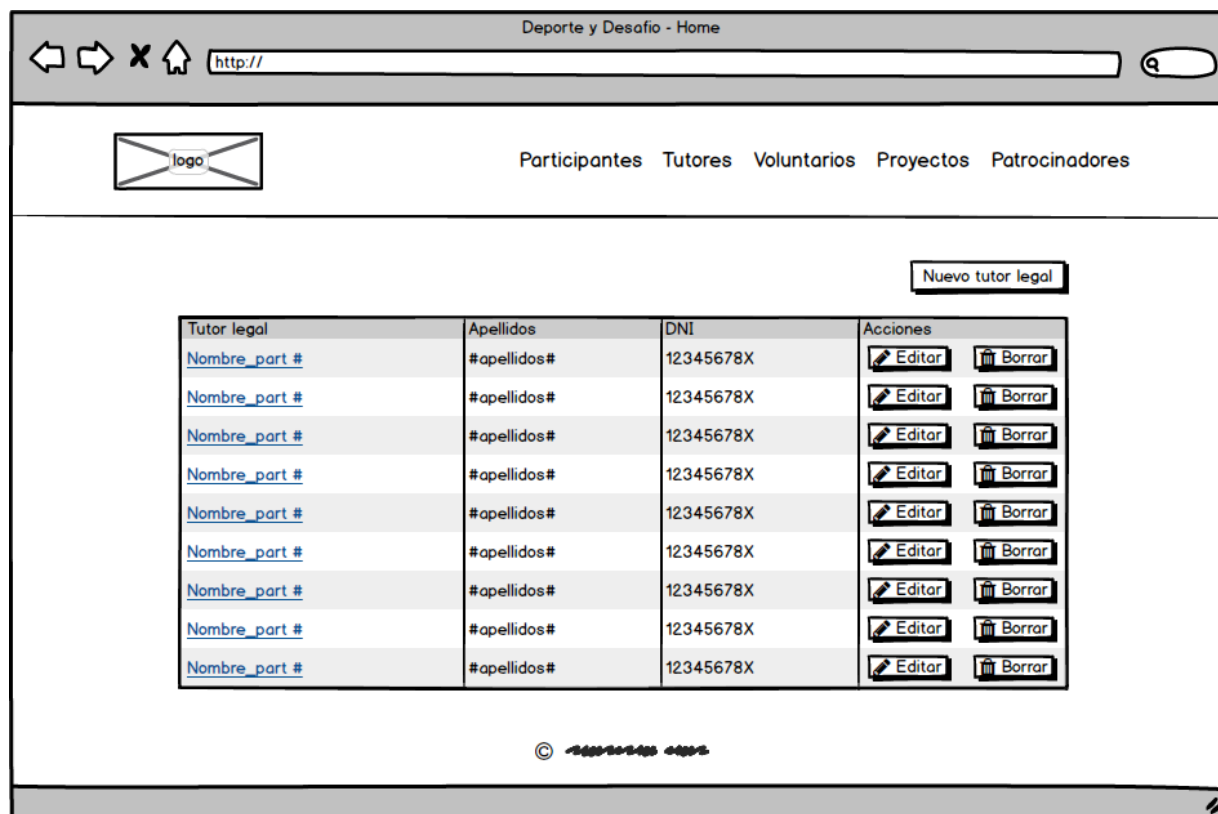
Deporte y Desafio - Home

http://

logo

Participantes Tutores Voluntarios Proyectos Patrocinadores

Nuevo tutor legal

| Tutor legal | Apellidos | DNI | Acciones |
|---|---|---|---|
| Nombre_part # | #apellidos# | 12345678X | Editar Borrar |
| Nombre_part # | #apellidos# | 12345678X | Editar Borrar |
| Nombre_part # | #apellidos# | 12345678X | Editar Borrar |
| Nombre_part # | #apellidos# | 12345678X | Editar Borrar |
| Nombre_part # | #apellidos# | 12345678X | Editar Borrar |
| Nombre_part # | #apellidos# | 12345678X | Editar Borrar |
| Nombre_part # | #apellidos# | 12345678X | Editar Borrar |
| Nombre_part # | #apellidos# | 12345678X | Editar Borrar |
| Nombre_part # | #apellidos# | 12345678X | Editar Borrar |

© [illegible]